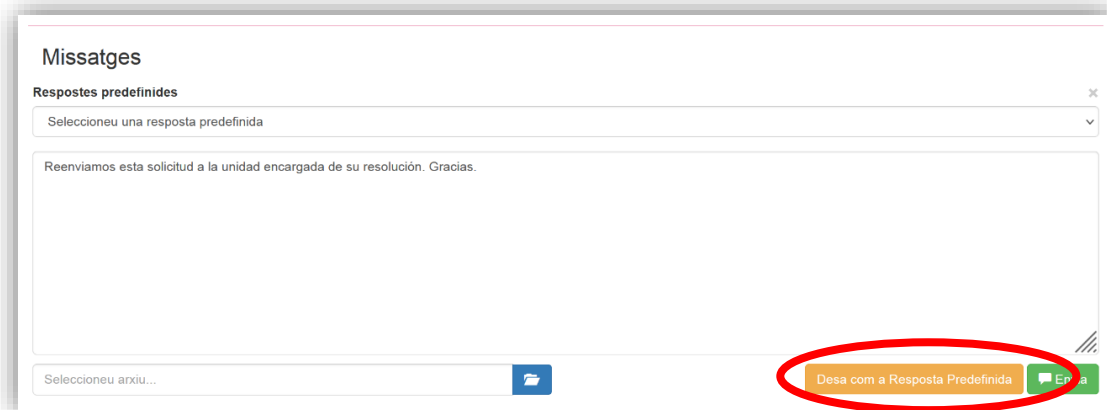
Missatges

Respostes predefinides

×

Seleccioneu una resposta predefinida

Reenviamos esta solicitud a la unidad encargada de su resolución. Gracias.

Seleccioneu arxiu...

Desa com a Resposta Predefinida

E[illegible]a